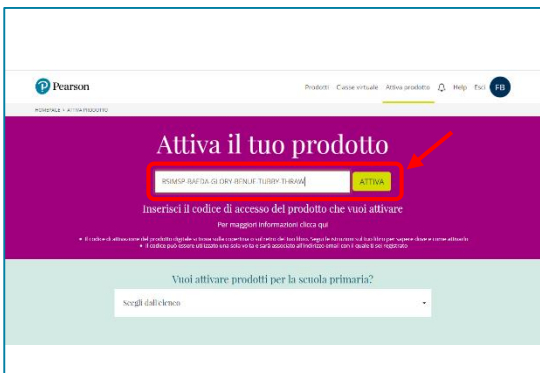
Pearson

Prodotti | Classe virtuale | Attiva prodotto | Help | Esci FB

HOMEPAGE > ATTIVA PRODOTTO

Attiva il tuo prodotto

RSIMSP-RAFDA GLORY BENJIE TURBY THRAW

ATTIVA

Inserisci il codice di accesso del prodotto che vuoi attivare

Per maggiori informazioni clicca qui

• Il codice di attivazione del prodotto digitale si trova sulla copertina o sul retro del tuo libro. Segui le istruzioni sul tuo libro per sapere dove e come attivarlo
• Il codice può essere utilizzato una sola volta e sarà associato all'indirizzo email con il quale ti sei registrato

Vuoi attivare prodotti per la scuola primaria?

Scegli dall'elenco